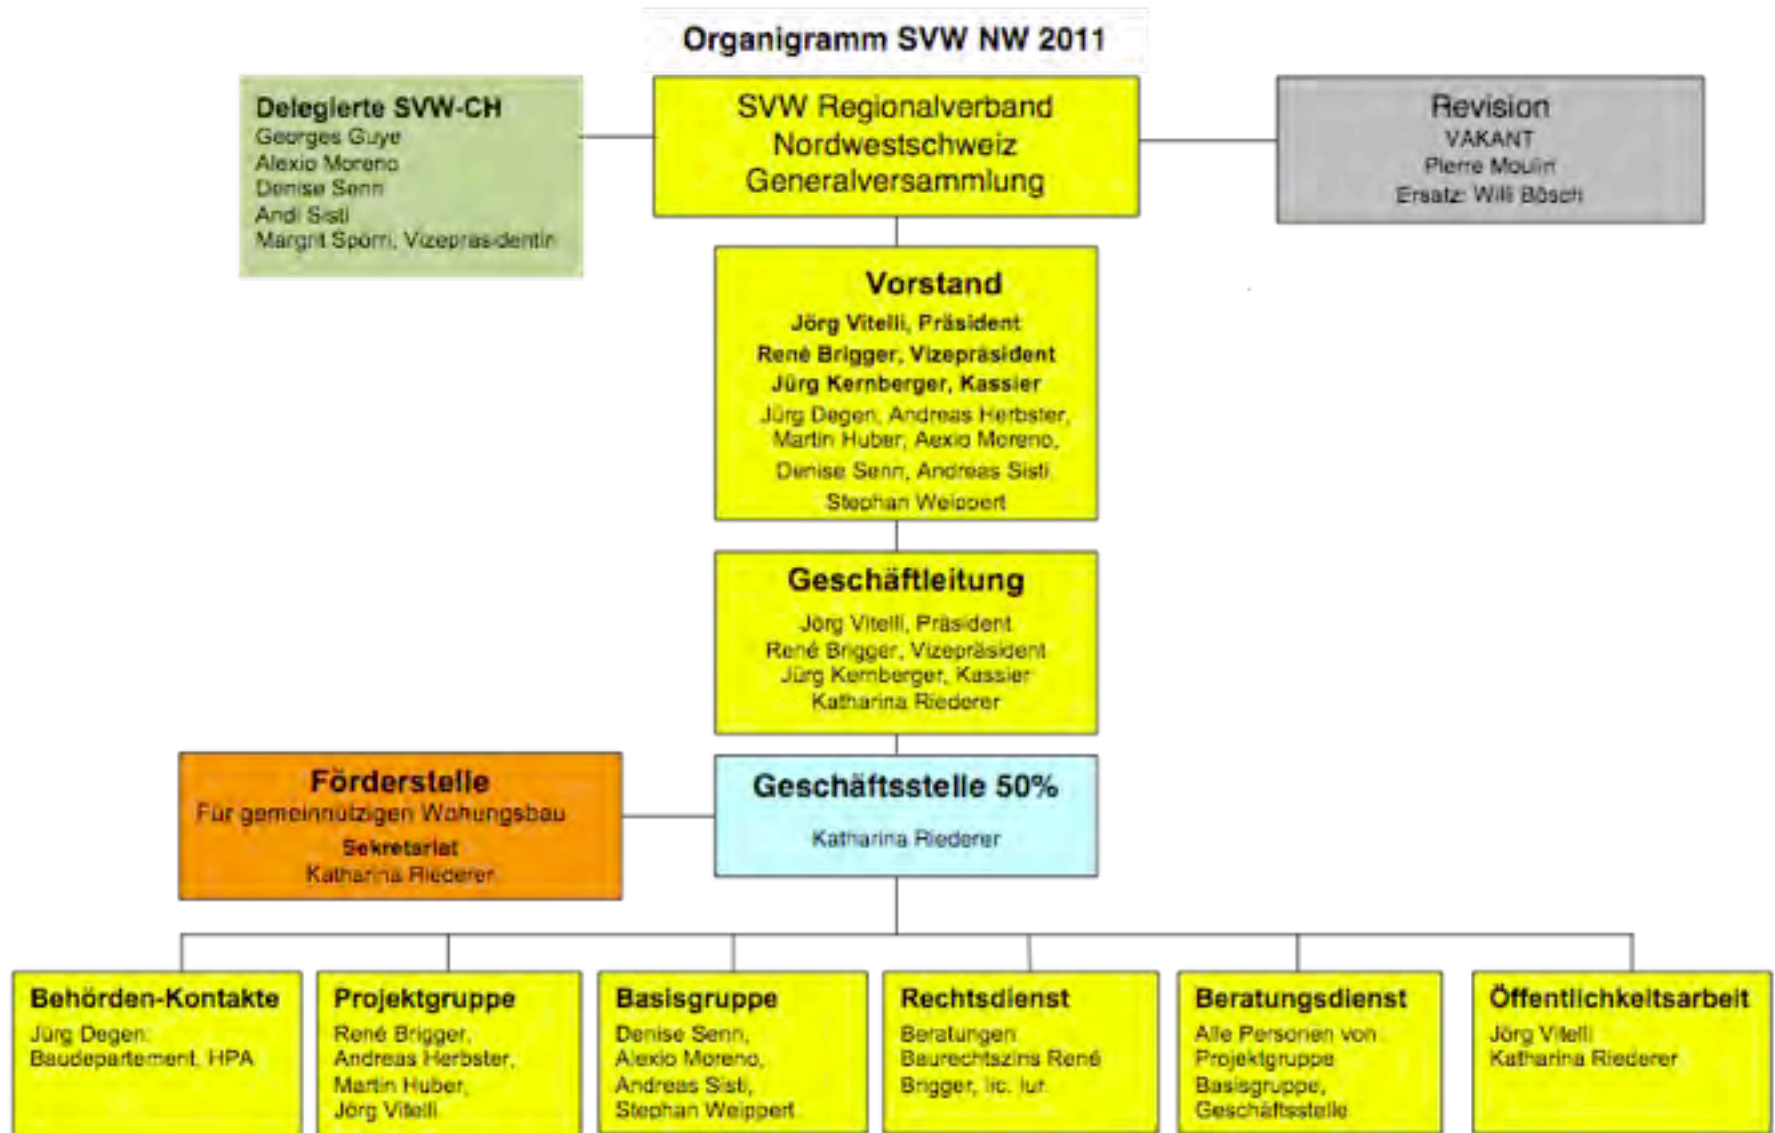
Organigramm SVW NW 2011

Delegierte SVW-CH
Georges Guye
Alexio Moreno
Denise Senn
Andi Sisti
Margrit Spörri, Vizepräsidentin

SVW Regionalverband Nordwestschweiz Generalversammlung

Revision
VAKANT
Pierre Moulin
Ersatz: Willi Bösch

Vorstand
Jörg Vitelli, Präsident
René Brigger, Vizepräsident
Jürg Kernberger, Kassier
Jürg Degen, Andreas Herbster, Martin Huber, Aexio Moreno, Denise Senn, Andreas Sisti
Stephan Weippert

Geschäftleitung
Jörg Vitelli, Präsident
René Brigger, Vizepräsident
Jürg Kernberger, Kassier
Katharina Riederer

Förderstelle
Für gemeinnützigen Wohungsbau
Sekretariat
Katharina Riederer

Geschäftsstelle 50%
Katharina Riederer

Behörden-Kontakte
Jürg Degen:
Baudepartement, HPA

Projektgruppe
René Brigger,
Andreas Herbster,
Martin Huber,
Jörg Vitelli

Basisgruppe
Denise Senn,
Alexio Moreno,
Andreas Sisti,
Stephan Weippert

Rechtsdienst
Beratungen
Baurechtszins René Brigger, lic. iur.

Beratungsdienst
Alle Personen von Projektgruppe
Basisgruppe,
Geschäftsstelle

Öffentlichkeitsarbeit
Jörg Vitelli
Katharina Riederer